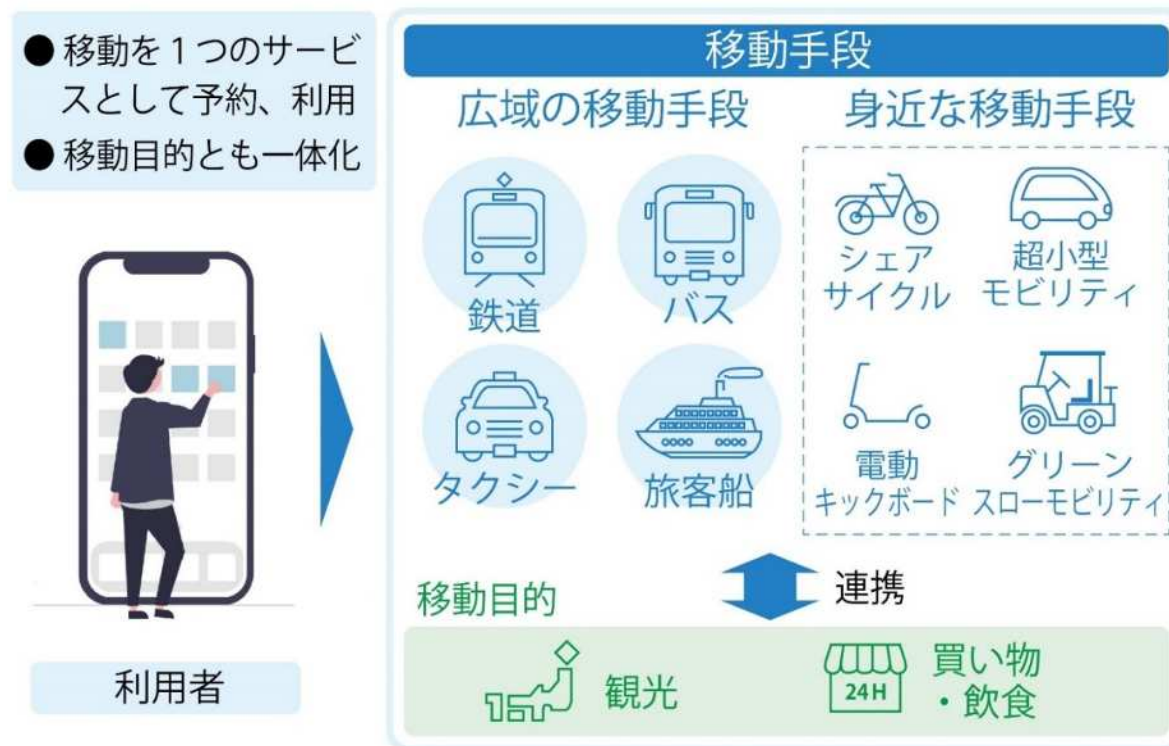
● 移動を１つのサービスとして予約、利用
● 移動目的とも一体化

利用者

移動手段

広域の移動手段

鉄道

バス

タクシー

旅客船

身近な移動手段

シェアサイクル

超小型モビリティ

電動キックボード

グリーンスローモビリティ

連携

移動目的

観光

24H

買い物・飲食